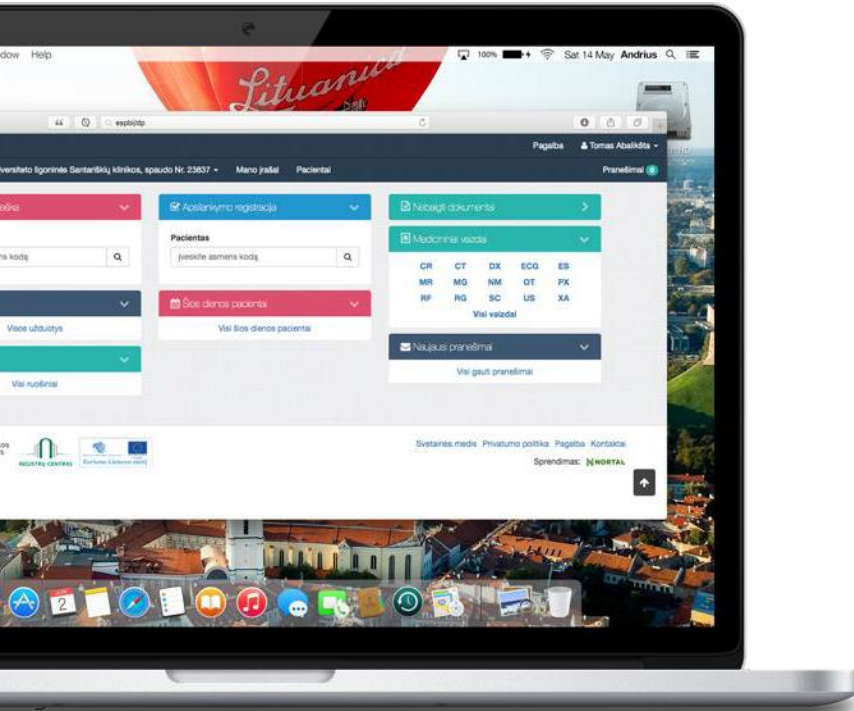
dow Help

100% Sat 14 May Andrius

Lituanica

espbl/dp

Pagalba Tomas Abalikšta

versiteto ligoninės Santariškių klinikos, spaudo Nr. 23637 Mano įrašai Pacientai

Pranešimai 0

ieška

ns kodą

Visos užduotys

Visi ruošiniai

Apsilankymo registracija

Pacientas

Įveskite asmens kodą

Šios dienos pacientai

Visi šios dienos pacientai

Nebaigti dokumentai

Medicininiai vaizdai

| CR | CT | DX | ECG | ES |
|---|---|---|---|---|
| MR | MG | NM | OT | PX |
| RF | RG | SC | US | XA |

Visi vaizdai

Naujausi pranešimai

Visi gauti pranešimai

REGISTRŲ CENTRAS

Svetainės medis Privatumo politika Pagalba Kontaktai

Sprendimas: NORTAL

2